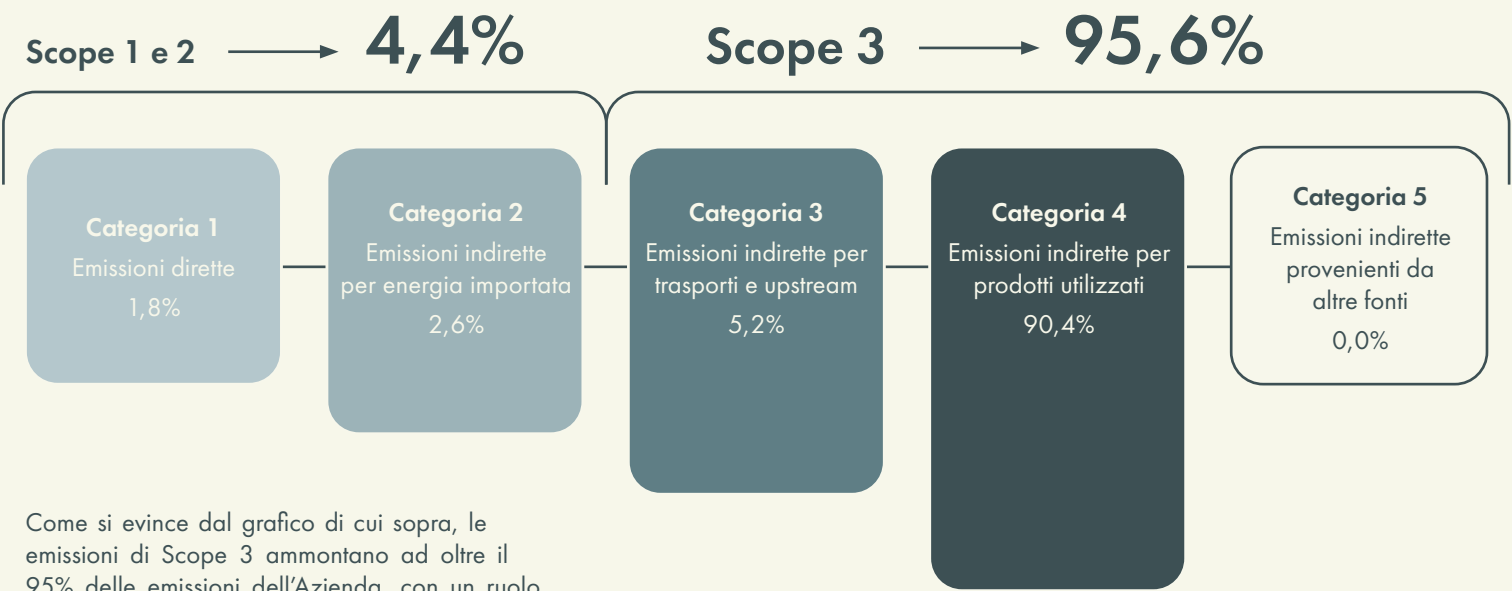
Scope 1 e 2 → 4,4%

Scope 3 → 95,6%

Categoria 1
Emissioni dirette
1,8%

Categoria 2
Emissioni indirette per energia importata
2,6%

Categoria 3
Emissioni indirette per trasporti e upstream
5,2%

Categoria 4
Emissioni indirette per prodotti utilizzati
90,4%

Categoria 5
Emissioni indirette provenienti da altre fonti
0,0%

Come si evince dal grafico di cui sopra, le emissioni di Scope 3 ammontano ad oltre il 95% delle emissioni dell'Azienda, con un ruolo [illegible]